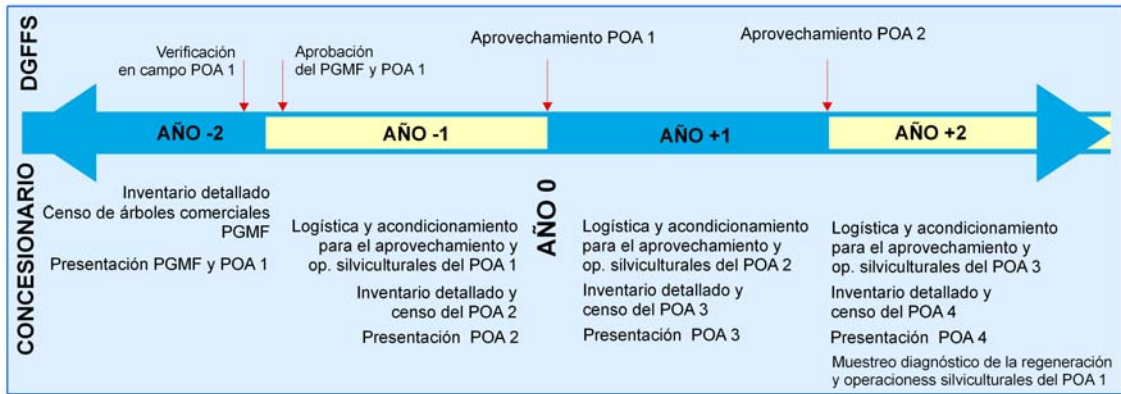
DGFFS

Verificación en campo POA 1

Aprobación del PGMF y POA 1

Aprovechamiento POA 1

Aprovechamiento POA 2

AÑO -2

AÑO -1

AÑO +1

AÑO +2

CONCESIONARIO

Inventario detallado
Censo de árboles comerciales
PGMF

Presentación PGMF y POA 1

Logística y acondicionamiento para el aprovechamiento y op. silviculturales del POA 1

Inventario detallado y censo del POA 2

Presentación POA 2

AÑO 0

Logística y acondicionamiento para el aprovechamiento y op. silviculturales del POA 2

Inventario detallado y censo del POA 3

Presentación POA 3

Logística y acondicionamiento para el aprovechamiento y op. silviculturales del POA 3

Inventario detallado y censo del POA 4

Presentación POA 4

Muestreo diagnóstico de la regeneración y operacioness silviculturales del POA 1